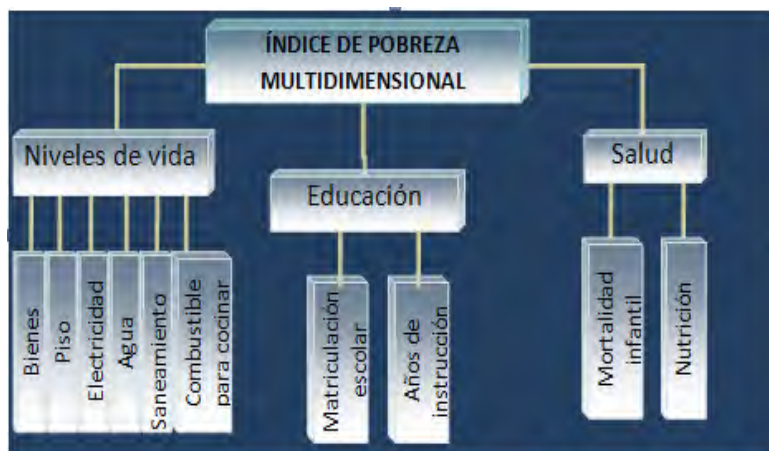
ÍNDICE DE POBREZA MULTIDIMENSIONAL

Niveles de vida

Bienes

Piso

Electricidad

Agua

Saneamiento

Combustible para cocinar

Educación

Matriculación escolar

Años de instrucción

Salud

Mortalidad infantil

Nutrición